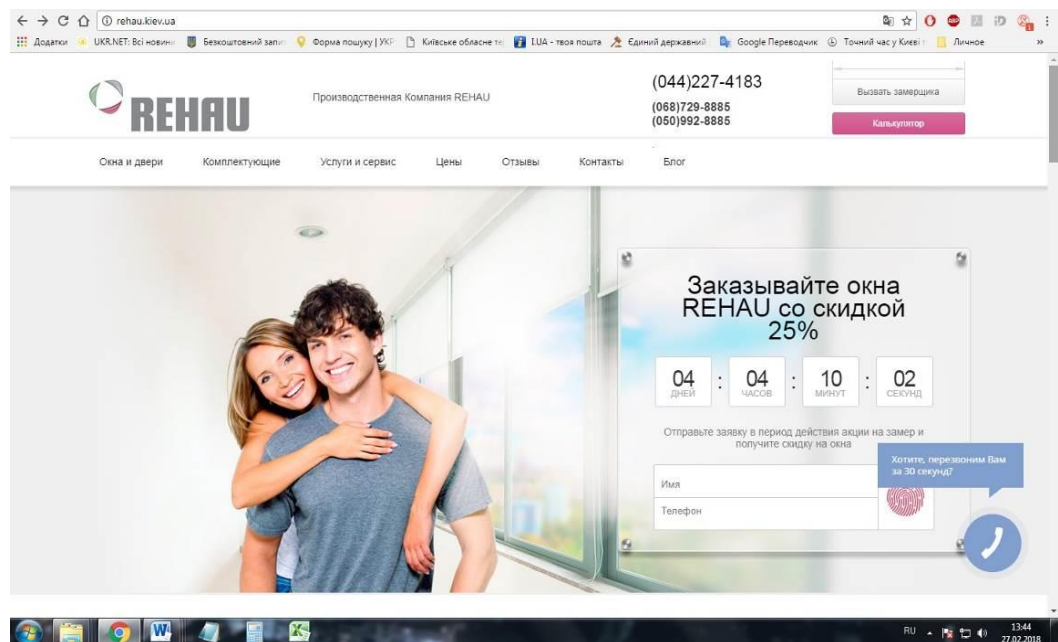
rehau.kiev.ua

Додатки UKR.NET: Всі новини Безкоштовний запи Форма пошуку | УКР Київське обласне те I.UA - твоя пошта Єдиний державний Google Перекладач Точний час у Києві Личное

REHAU

Производственная Компания REHAU

(044)227-4183
(068)729-8885
(050)992-8885

Вызвать замерщика
Калькулятор

Окна и двери Комплектующие Услуги и сервис Цены Отзывы Контакты Блог

Заказывайте окна REHAU со скидкой 25%

04 ДНЕЙ : 04 ЧАСОВ : 10 МИНУТ : 02 СЕКУНД

Отправьте заявку в период действия акции на замер и получите скидку на окна

Имя
Телефон

Хотите, перезвоним Вам за 30 секунд?

RU 13:44 27.02.2018